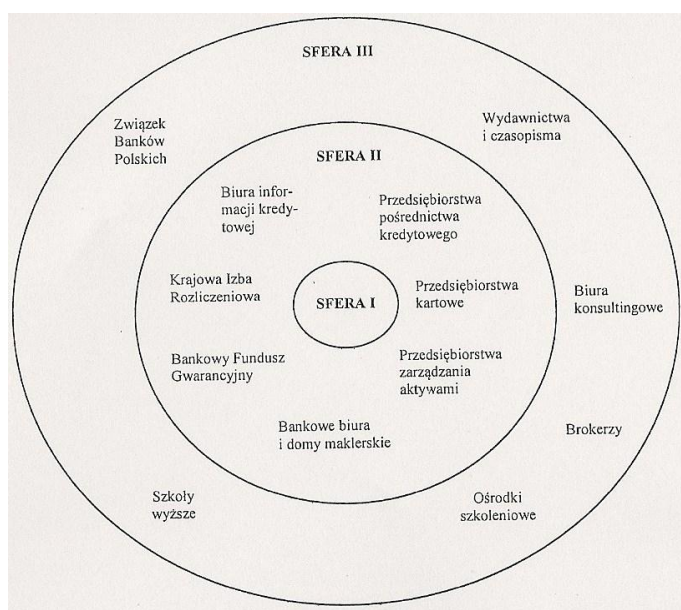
SFERA III

Związek Banków Polskich

Wydawnictwa i czasopisma

SFERA II

Biura informacji kredytowej

Przedsiębiorstwa pośrednictwa kredytowego

Krajowa Izba Rozliczeniowa

SFERA I

Przedsiębiorstwa kartowe

Biura konsultingowe

Bankowy Fundusz Gwarancyjny

Przedsiębiorstwa zarządzania aktywami

Bankowe biura i domy maklerskie

Brokerzy

Szkoły wyższe

Ośrodki szkoleniowe